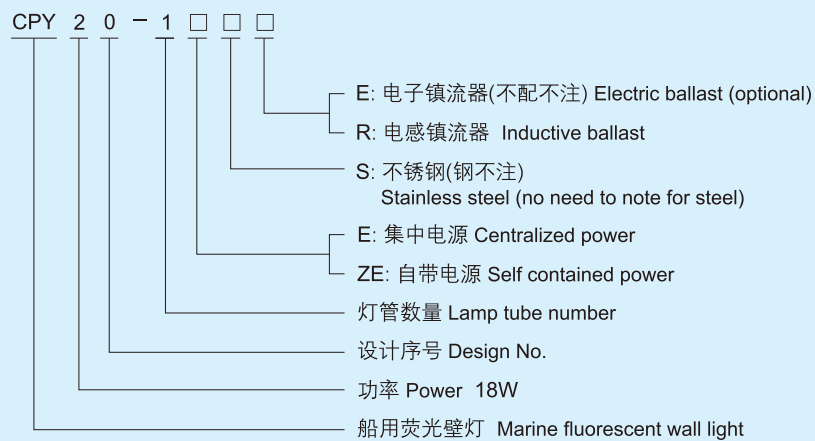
CPY 2 0 – 1 □ □ □

E: 电子镇流器(不配不注) Electric ballast (optional)
R: 电感镇流器 Inductive ballast
S: 不锈钢(钢不注)
Stainless steel (no need to note for steel)
E: 集中电源 Centralized power
ZE: 自带电源 Self contained power
灯管数量 Lamp tube number
设计序号 Design No.
功率 Power 18W
船用荧光壁灯 Marine fluorescent wall light